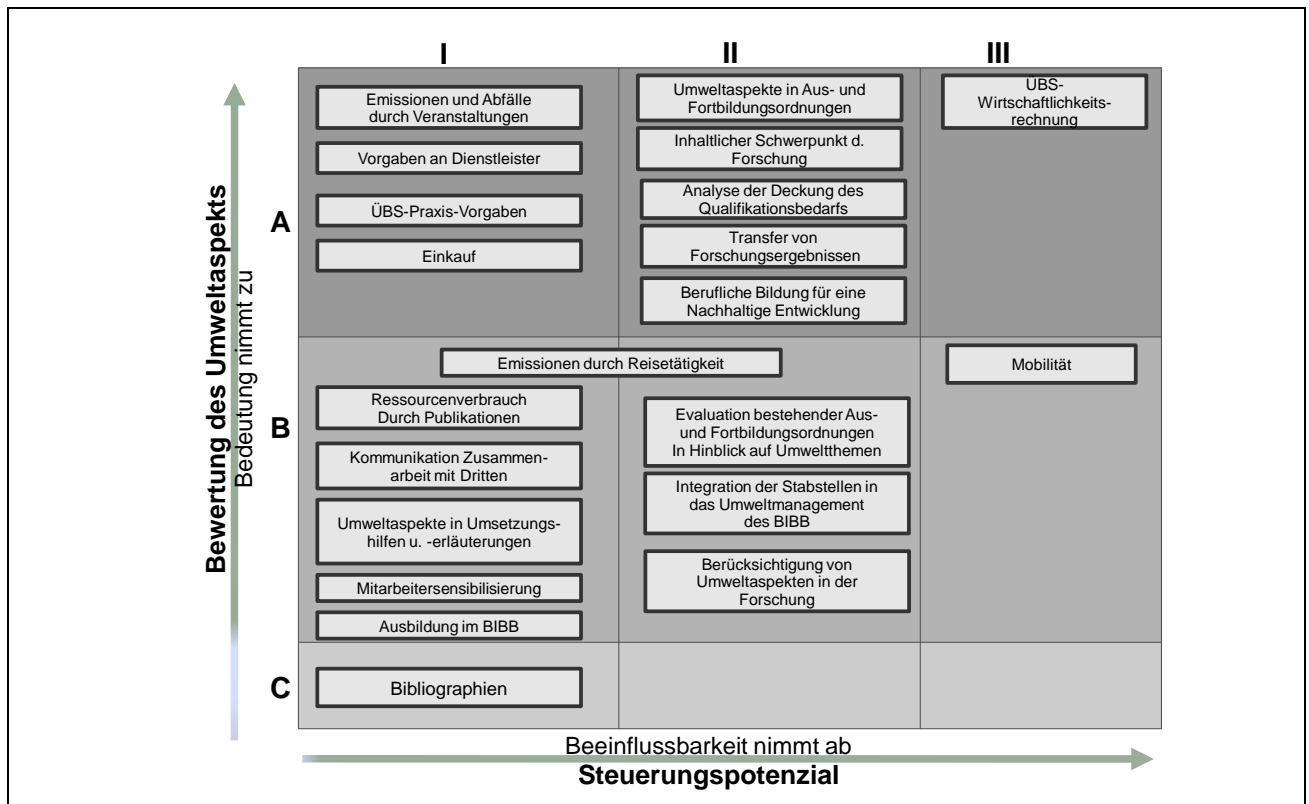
I

II

III

Bewertung des Umweltaspekts
Bedeutung nimmt zu

A

Emissionen und Abfälle durch Veranstaltungen

Vorgaben an Dienstleister

ÜBS-Praxis-Vorgaben

Einkauf

Umweltaspekte in Aus- und Fortbildungsordnungen

Inhaltlicher Schwerpunkt d. Forschung

Analyse der Deckung des Qualifikationsbedarfs

Transfer von Forschungsergebnissen

Berufliche Bildung für eine Nachhaltige Entwicklung

ÜBS-Wirtschaftlichkeitsrechnung

B

Emissionen durch Reisetätigkeit

Mobilität

Ressourcenverbrauch Durch Publikationen

Kommunikation Zusammenarbeit mit Dritten

Umweltaspekte in Umsetzungshilfen u. -erläuterungen

Mitarbeitersensibilisierung

Ausbildung im BIBB

Evaluation bestehender Aus- und Fortbildungsordnungen In Hinblick auf Umweltthemen

Integration der Stabstellen in das Umweltmanagement des BIBB

Berücksichtigung von Umweltaspekten in der Forschung

C

Bibliographien

Beeinflussbarkeit nimmt ab
Steuerungspotenzial